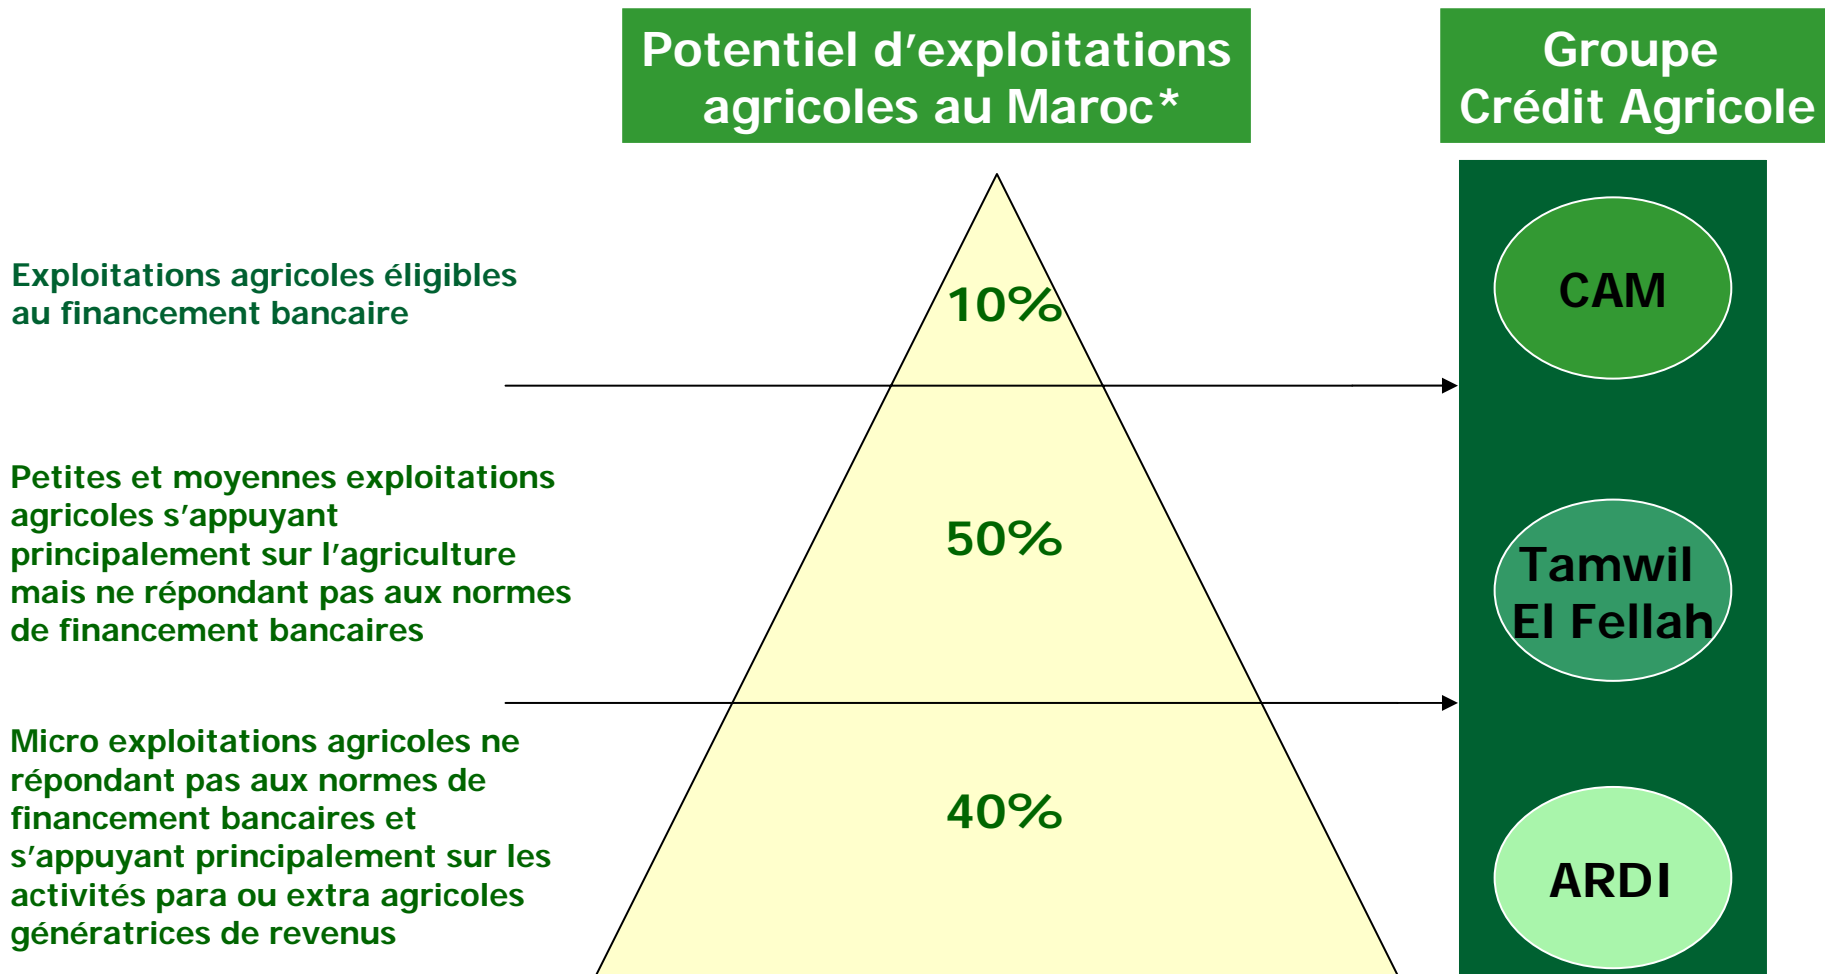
Potentiel d’exploitations agricoles au Maroc*

Groupe Crédit Agricole

Exploitations agricoles éligibles au financement bancaire

10%

CAM

Petites et moyennes exploitations agricoles s’appuyant principalement sur l’agriculture mais ne répondant pas aux normes de financement bancaires

50%

Tamwil El Fellah

Micro exploitations agricoles ne répondant pas aux normes de financement bancaires et s’appuyant principalement sur les activités para ou extra agricoles génératrices de revenus

40%

ARDI